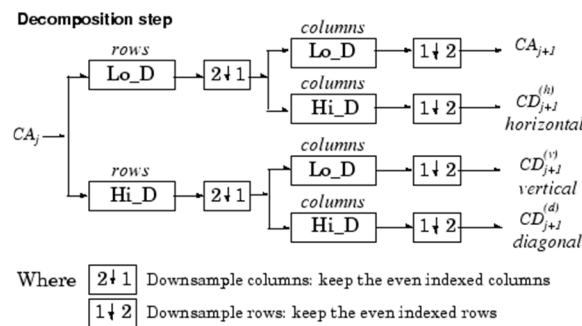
Decomposition step

rows

Lo_D

$2\downarrow 1$

columns

Lo_D

$1\downarrow 2$

$CA_{j+1}$

columns

Hi_D

$1\downarrow 2$

$CD_{j+1}^{(h)}$ horizontal

$CA_j$

rows

Hi_D

$2\downarrow 1$

columns

Lo_D

$1\downarrow 2$

$CD_{j+1}^{(v)}$ vertical

columns

Hi_D

$1\downarrow 2$

$CD_{j+1}^{(d)}$ diagonal

Where $2\downarrow 1$ Downsample columns: keep the even indexed columns

$1\downarrow 2$ Downsample rows: keep the even indexed rows